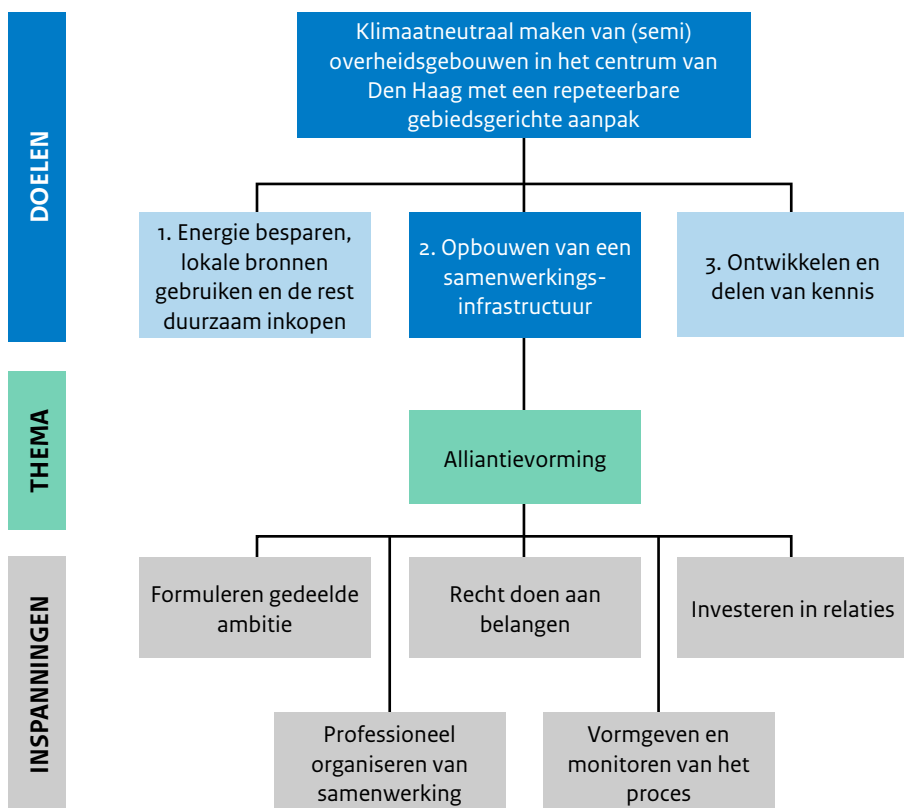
DOELEN

Klimaatneutraal maken van (semi) overheidsgebouwen in het centrum van Den Haag met een repeteerbare gebiedsgerichte aanpak

1. Energie besparen, lokale bronnen gebruiken en de rest duurzaam inkopen

2. Opbouwen van een samenwerkingsinfrastructuur

3. Ontwikkelen en delen van kennis

THEMA

Alliantievorming

INSPANNINGEN

Formuleren gedeelde ambitie

Recht doen aan belangen

Investeren in relaties

Professioneel organiseren van samenwerking

Vormgeven en monitoren van het proces